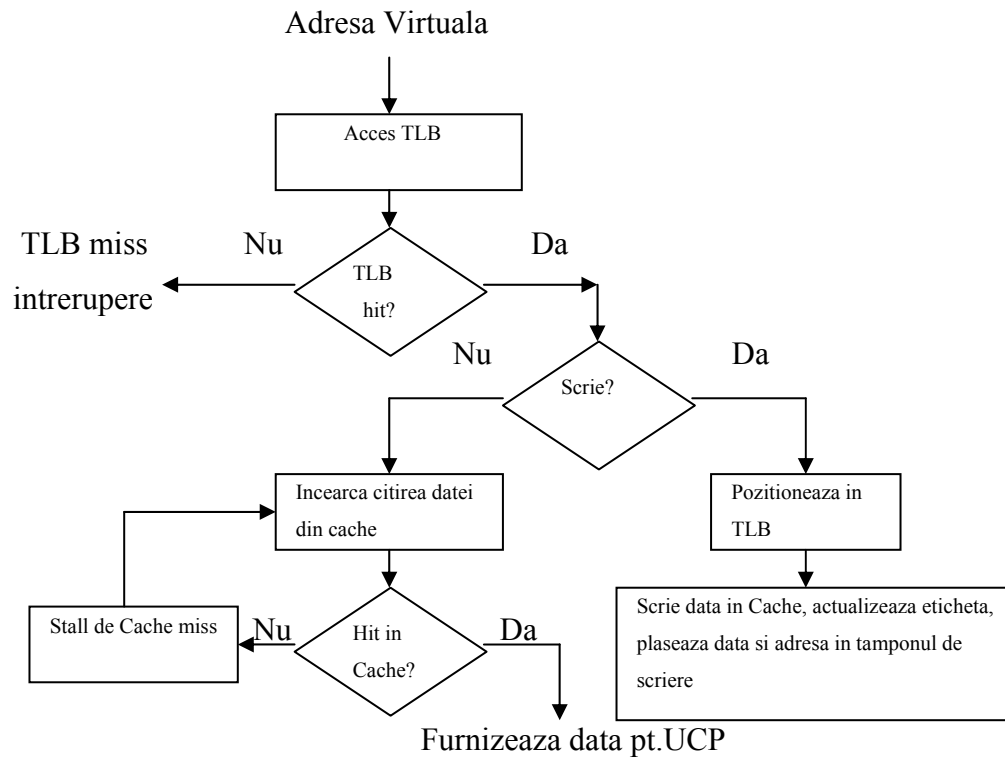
Adresa Virtuala

Acces TLB

TLB miss
intrerupere

Nu

TLB
hit?

Da

Nu

Scrie?

Da

Incearca citirea datei din cache

Pozitioneaza in TLB

Stall de Cache miss

Nu

Hit in Cache?

Da

Scrie data in Cache, actualizeaza eticheta, plaseaza data si adresa in tamponul de scriere

Furnizeaza data pt.UCP